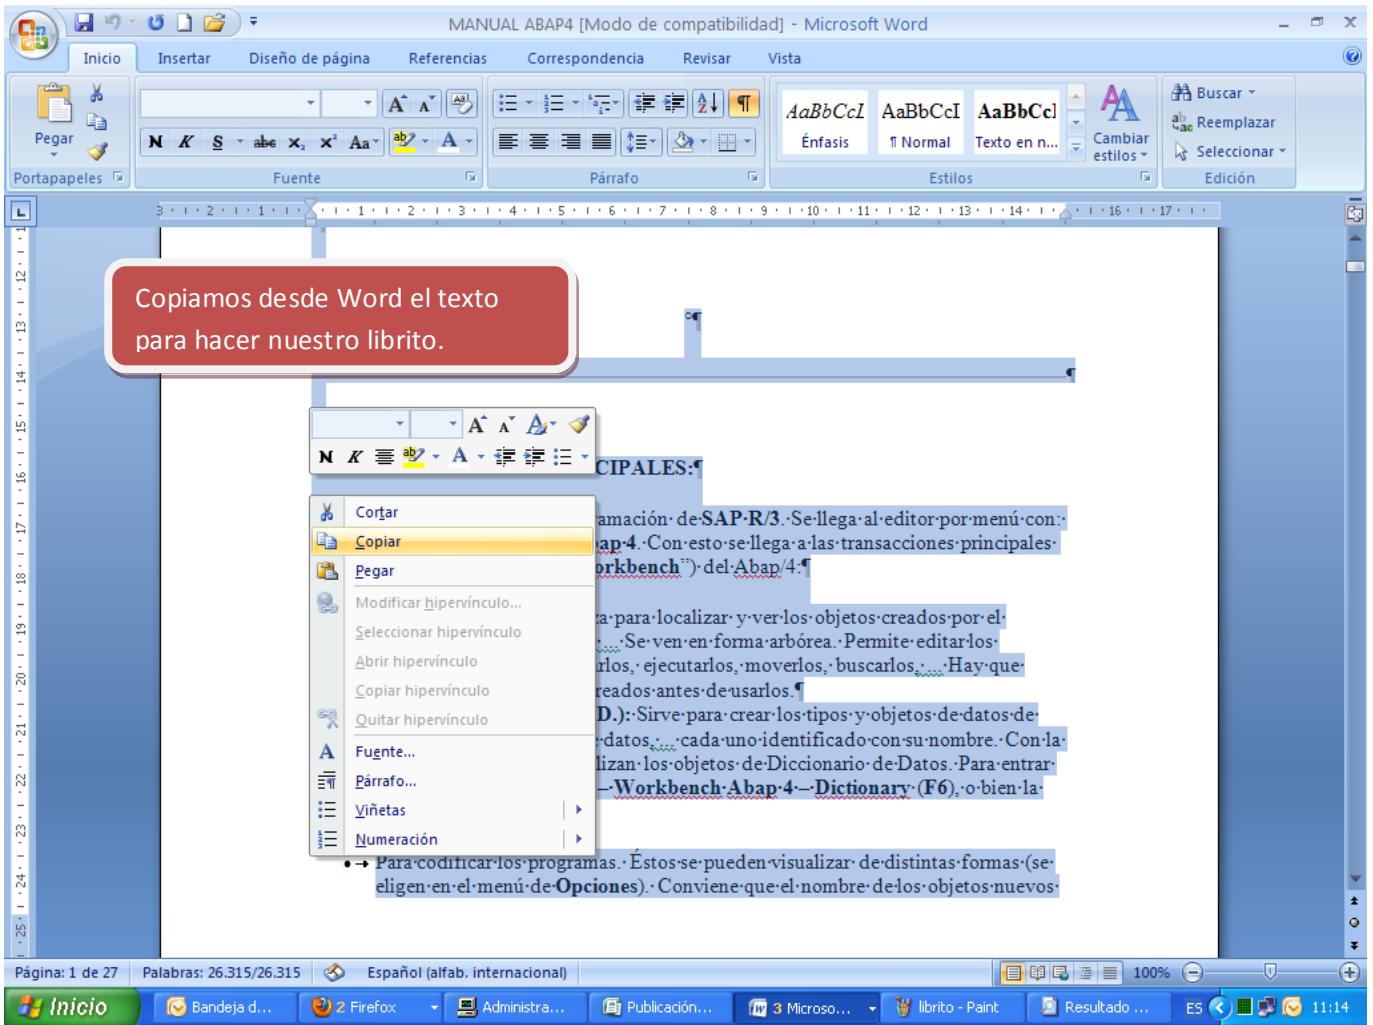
MANUAL ABAP4 [Modo de compatibilidad] - Microsoft Word

Inicio Insertar Diseño de página Referencias Correspondencia Revisar Vista

Pegar
Portapapeles
Fuente
Párrafo
AaBbCcI Énfasis
AaBbCcI ¶ Normal
AaBbCcI Texto en n...
Cambiar estilos
Estilos
Buscar
Reemplazar
Seleccionar
Edición

Copiamos desde Word el texto para hacer nuestro librito.

CIPALES:¶

amación de SAP R/3. Se llega al editor por menú con: ap 4. Con esto se llega a las transacciones principales orkbench) del Abap/4:¶

a para localizar y ver los objetos creados por el ... Se ven en forma arbórea. Permite editar los rlos, ejecutarlos, moverlos, buscarlos, ... Hay que reados antes de usarlos.¶

D.): Sirve para crear los tipos y objetos de datos de datos, ... cada uno identificado con su nombre. Con la lizan los objetos de Diccionario de Datos. Para entrar — Workbench Abap 4 — Dictionary (F6), o bien la

Cortar
Copiar
Pegar
Modificar hipervínculo...
Seleccionar hipervínculo
Abrir hipervínculo
Copiar hipervínculo
Quitar hipervínculo
Fuente...
Párrafo...
Viñetas
Numeración

• → Para codificar los programas. Éstos se pueden visualizar de distintas formas (se eligen en el menú de Opciones). Conviene que el nombre de los objetos nuevos

Página: 1 de 27 Palabras: 26.315/26.315 Español (alfab. internacional) 100%

Inicio Bandeja d... 2 Firefox Administra... Publicación... 3 Microso... librito - Paint Resultado ... ES 11:14